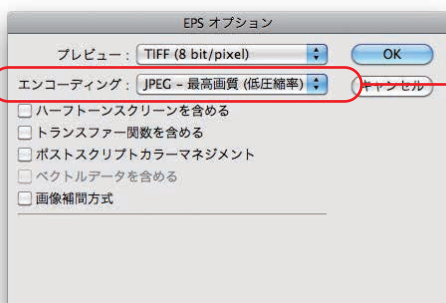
EPS オプション

プレビュー : TIFF (8 bit/pixel)

OK

エンコーディング : JPEG – 最高画質 (低圧縮率)

キャンセル

ハーフトーンスクリーンを含める

トランスファー関数を含める

ポストスクリプトカラーマネジメント

ベクトルデータを含める

画像補間方式